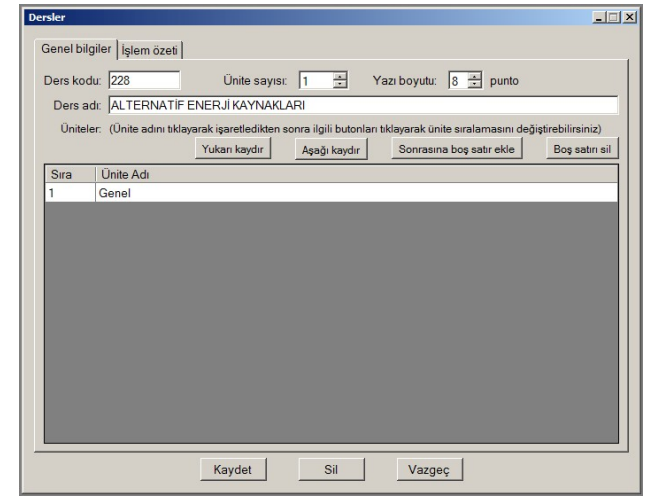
Dersler

Genel bilgiler | İşlem özeti

Ders kodu: 228 Ünite sayısı: 1 Yazı boyutu: 8 punto

Ders adı: ALTERNATİF ENERJİ KAYNAKLARI

Üniteler: (Ünite adını tıklayarak işaretledikten sonra ilgili butonları tıklayarak ünite sıralamasını değiştirebilirsiniz)

Yukarı kaydır | Aşağı kaydır | Sonrasına boş satır ekle | Boş satırı sil

| Sıra | Ünite Adı |
|---|---|
| 1 | Genel |

Kaydet | Sil | Vazgeç